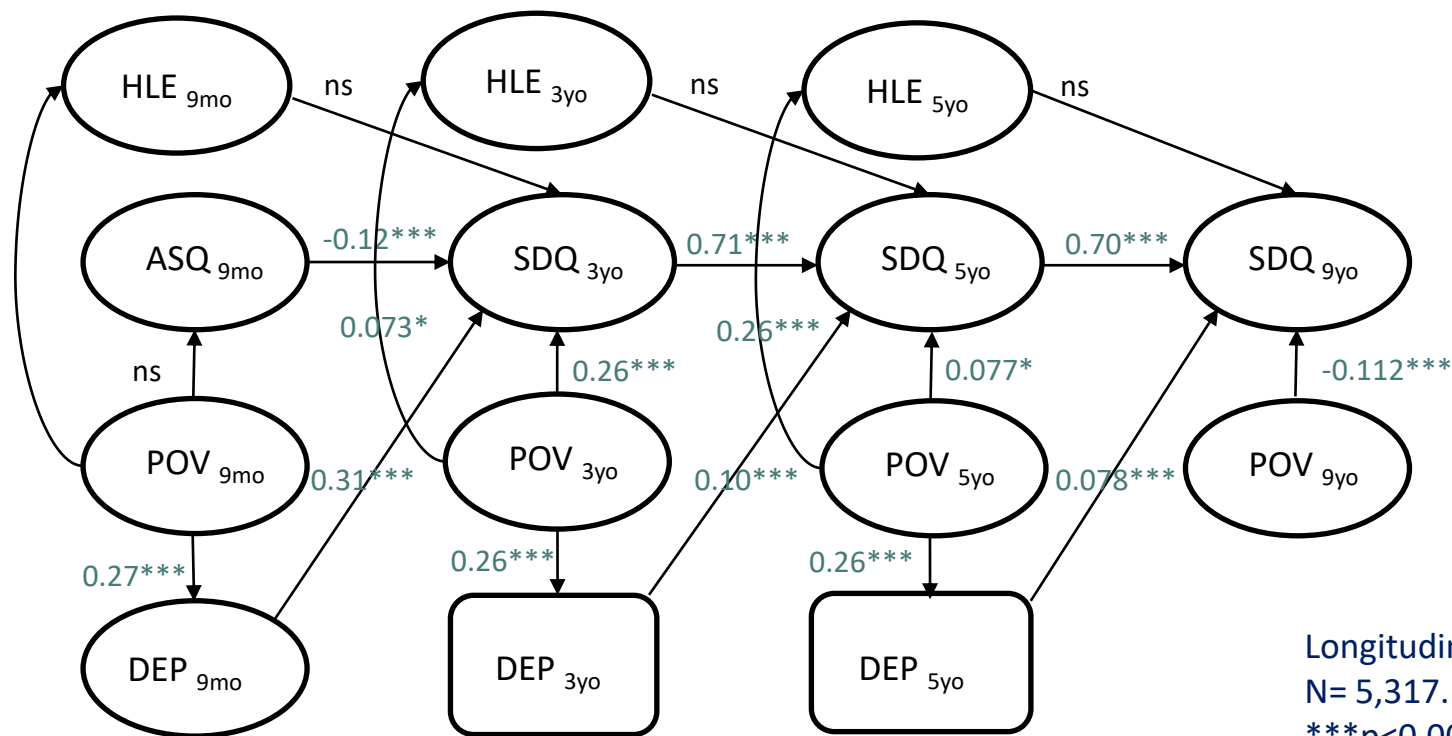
HLE $_{9mo}$

ns

HLE $_{3yo}$

ns

HLE $_{5yo}$

ns

ASQ $_{9mo}$

-0.12***

SDQ $_{3yo}$

0.71***

SDQ $_{5yo}$

0.70***

SDQ $_{9yo}$

0.073*

0.26***

ns

0.26***

0.077*

-0.112***

POV $_{9mo}$

0.31***

POV $_{3yo}$

0.10***

POV $_{5yo}$

0.078***

POV $_{9yo}$

0.27***

0.26***

0.26***

DEP $_{9mo}$

DEP $_{3yo}$

DEP $_{5yo}$

Longitudi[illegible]
N= 5,317. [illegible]
***p<0.0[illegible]